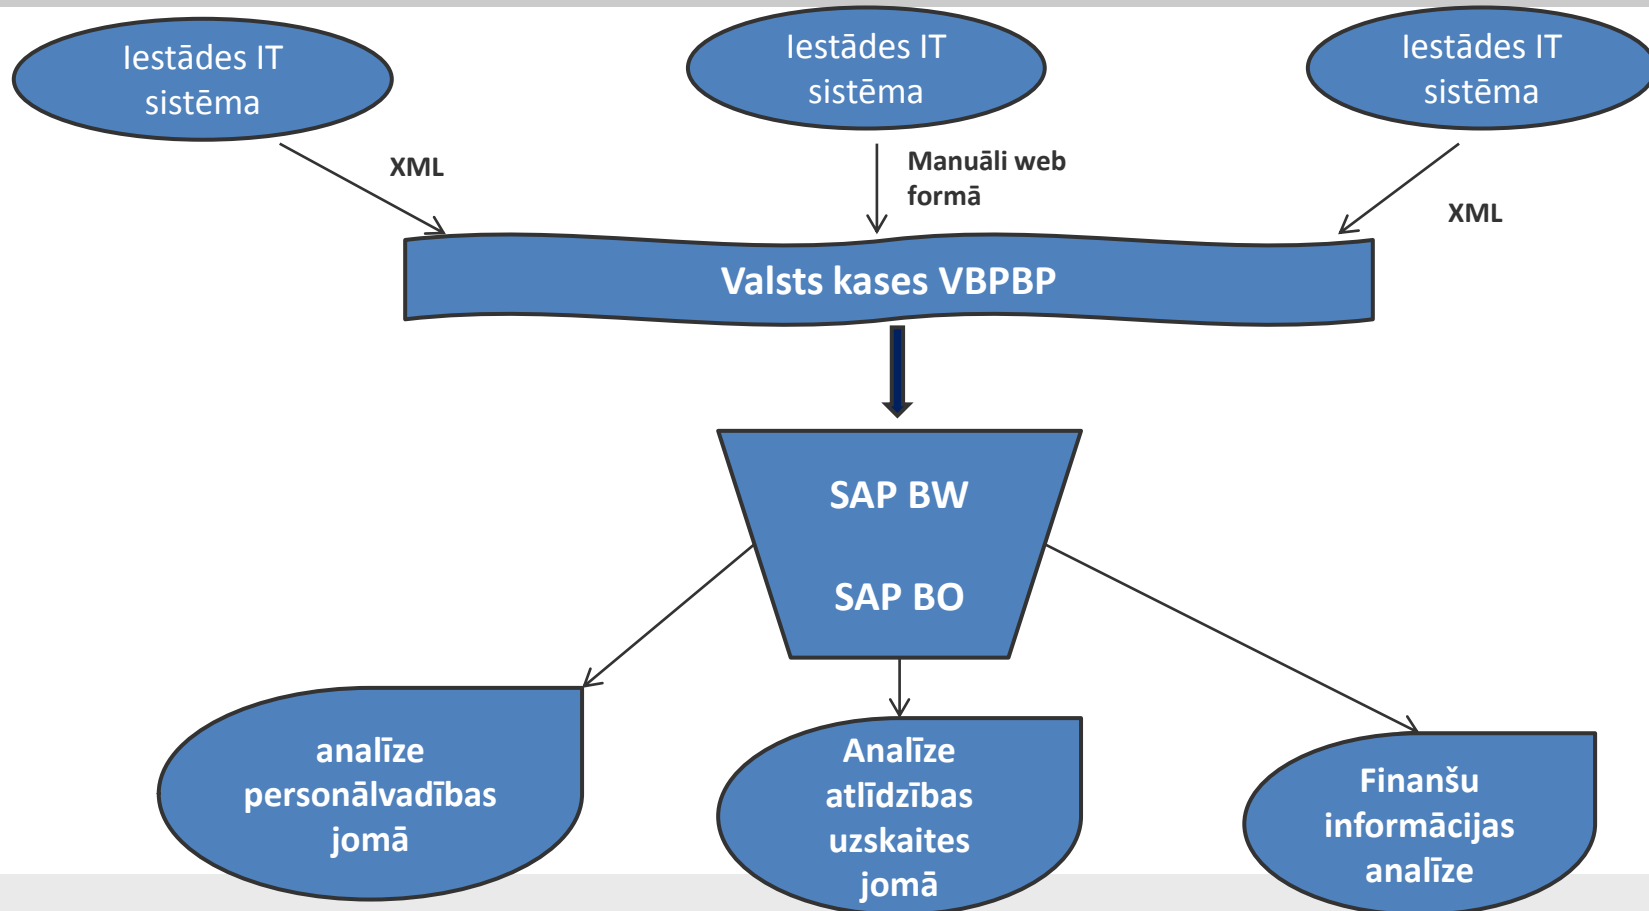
Iestādes IT sistēma

Iestādes IT sistēma

Iestādes IT sistēma

XML

Manuāli web formā

XML

Valsts kases VBPBP

SAP BW

SAP BO

analīze personālvadības jomā

Analīze atlīdzības uzskaites jomā

Finanšu informācijas analīze